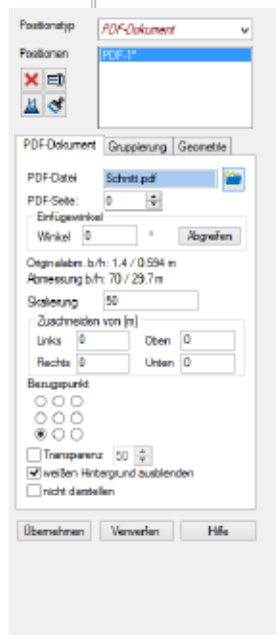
Positionstyp
PDF-Dokument

Positionen
PDF-1*

PDF-Dokument | Gruppierung | Geometrie

PDF-Datei
Schnitt.pdf

PDF-Seite:
0

Einfügewinkel
Winkel
0
°
Abgreifen

Originalabm. b/h: 1.4 / 0.594 m
Abmessung b/h: 70 / 29.7 m

Skalierung
50

Zuschneiden von [m]
Links
0
Oben
0
Rechts
0
Unten
0

Bezugspunkt

Transparenz
50
weißen Hintergrund ausblenden
nicht darstellen

Übernehmen
Verwerfen
Hilfe